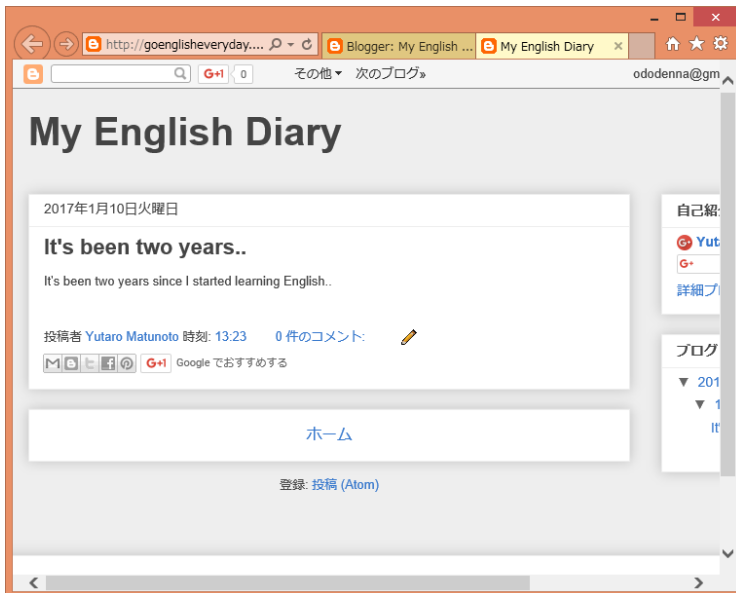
http://goenglisheveryday....
Blogger: My English ...
My English Diary

G+1 0
その他▾ 次のブログ»
ododenna@gm

My English Diary

2017年1月10日火曜日

It's been two years..

It's been two years since I started learning English..

投稿者 Yutaro Matunoto 時刻: 13:23 0 件のコメント:

G+1 Google でおすすめする

ホーム

登録: 投稿 (Atom)

自己紹

Yuta

G+

詳細プ

ブログ

▼ 201

▼ 1

It'